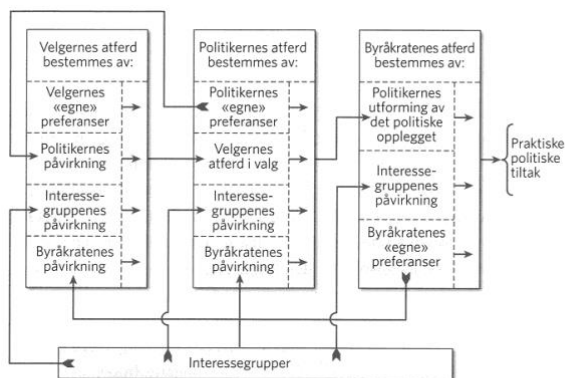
Velgernes atferd bestemmes av:

Velgernes «egne» preferanser

Politikernes påvirkning

Interessegruppenes påvirkning

Byråkratenes påvirkning

Politikernes atferd bestemmes av:

Politikernes «egne» preferanser

Velgernes atferd i valg

Interessegruppenes påvirkning

Byråkratenes påvirkning

Byråkratenes atferd bestemmes av:

Politikernes utforming av det politiske opplegget

Interessegruppenes påvirkning

Byråkratenes «egne» preferanser

Praktiske politiske tiltak

Interessegrupper